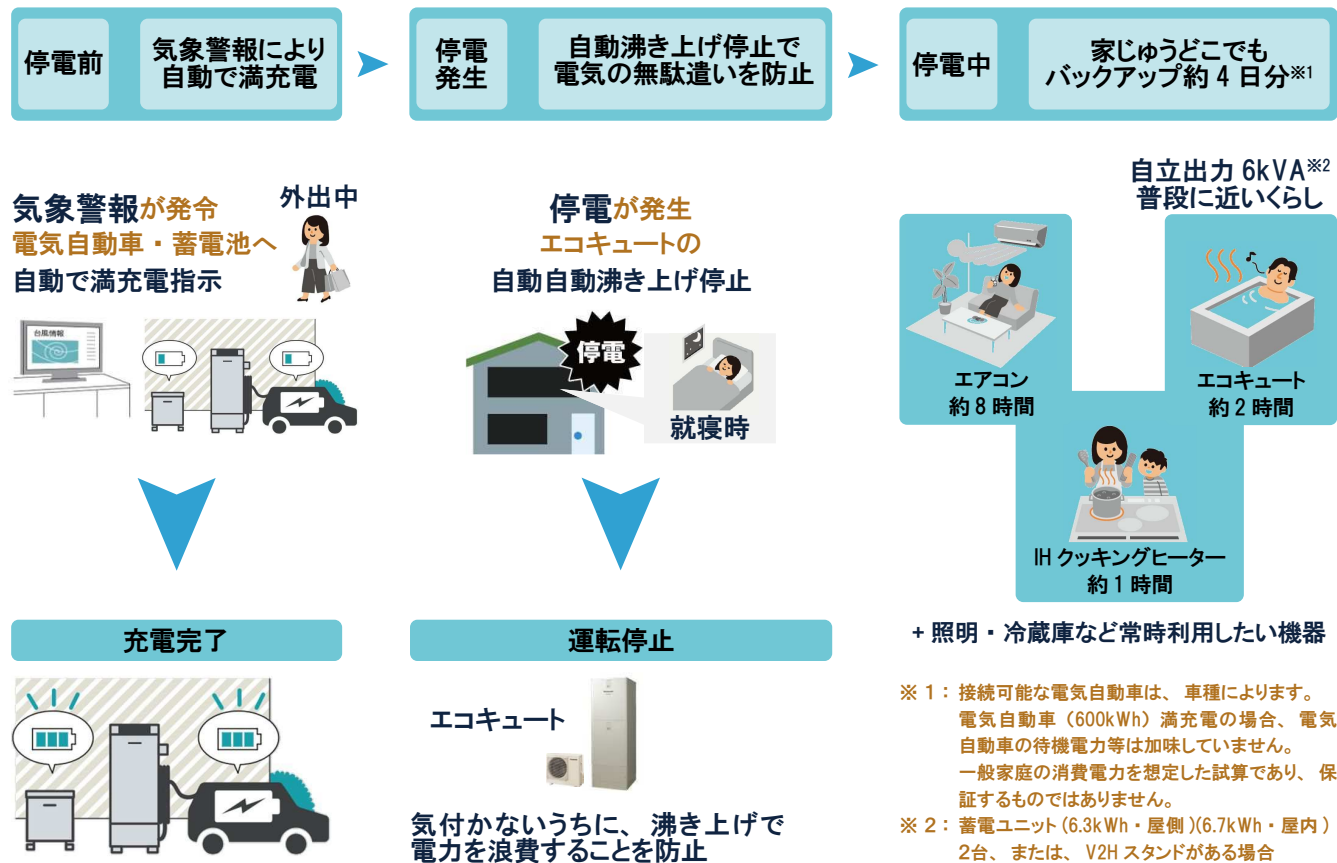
停電前

気象警報により自動で満充電

停電発生

自動沸き上げ停止で電気の無駄遣いを防止

停電中

家じゅうどこでもバックアップ約 4 日分※1

気象警報が発令
電気自動車・蓄電池へ
自動で満充電指示

外出中

台風情報

停電が発生
エコキュートの
自動自動沸き上げ停止

停電

就寝時

自立出力 6kVA※2
普段に近いくらし

エアコン
約 8 時間

エコキュート
約 2 時間

IH クッキングヒーター
約 1 時間

+ 照明・冷蔵庫など常時利用したい機器

充電完了

運転停止

エコキュート

気付かないうちに、沸き上げで電力を浪費することを防止

※ 1：接続可能な電気自動車は、車種によります。
電気自動車（600kWh）満充電の場合、電気自動車の待機電力等は加味していません。
一般家庭の消費電力を想定した試算であり、保証するものではありません。
※ 2：蓄電ユニット (6.3kWh・屋側 )(6.7kWh・屋内 ) 2台、または、V2H スタンドがある場合